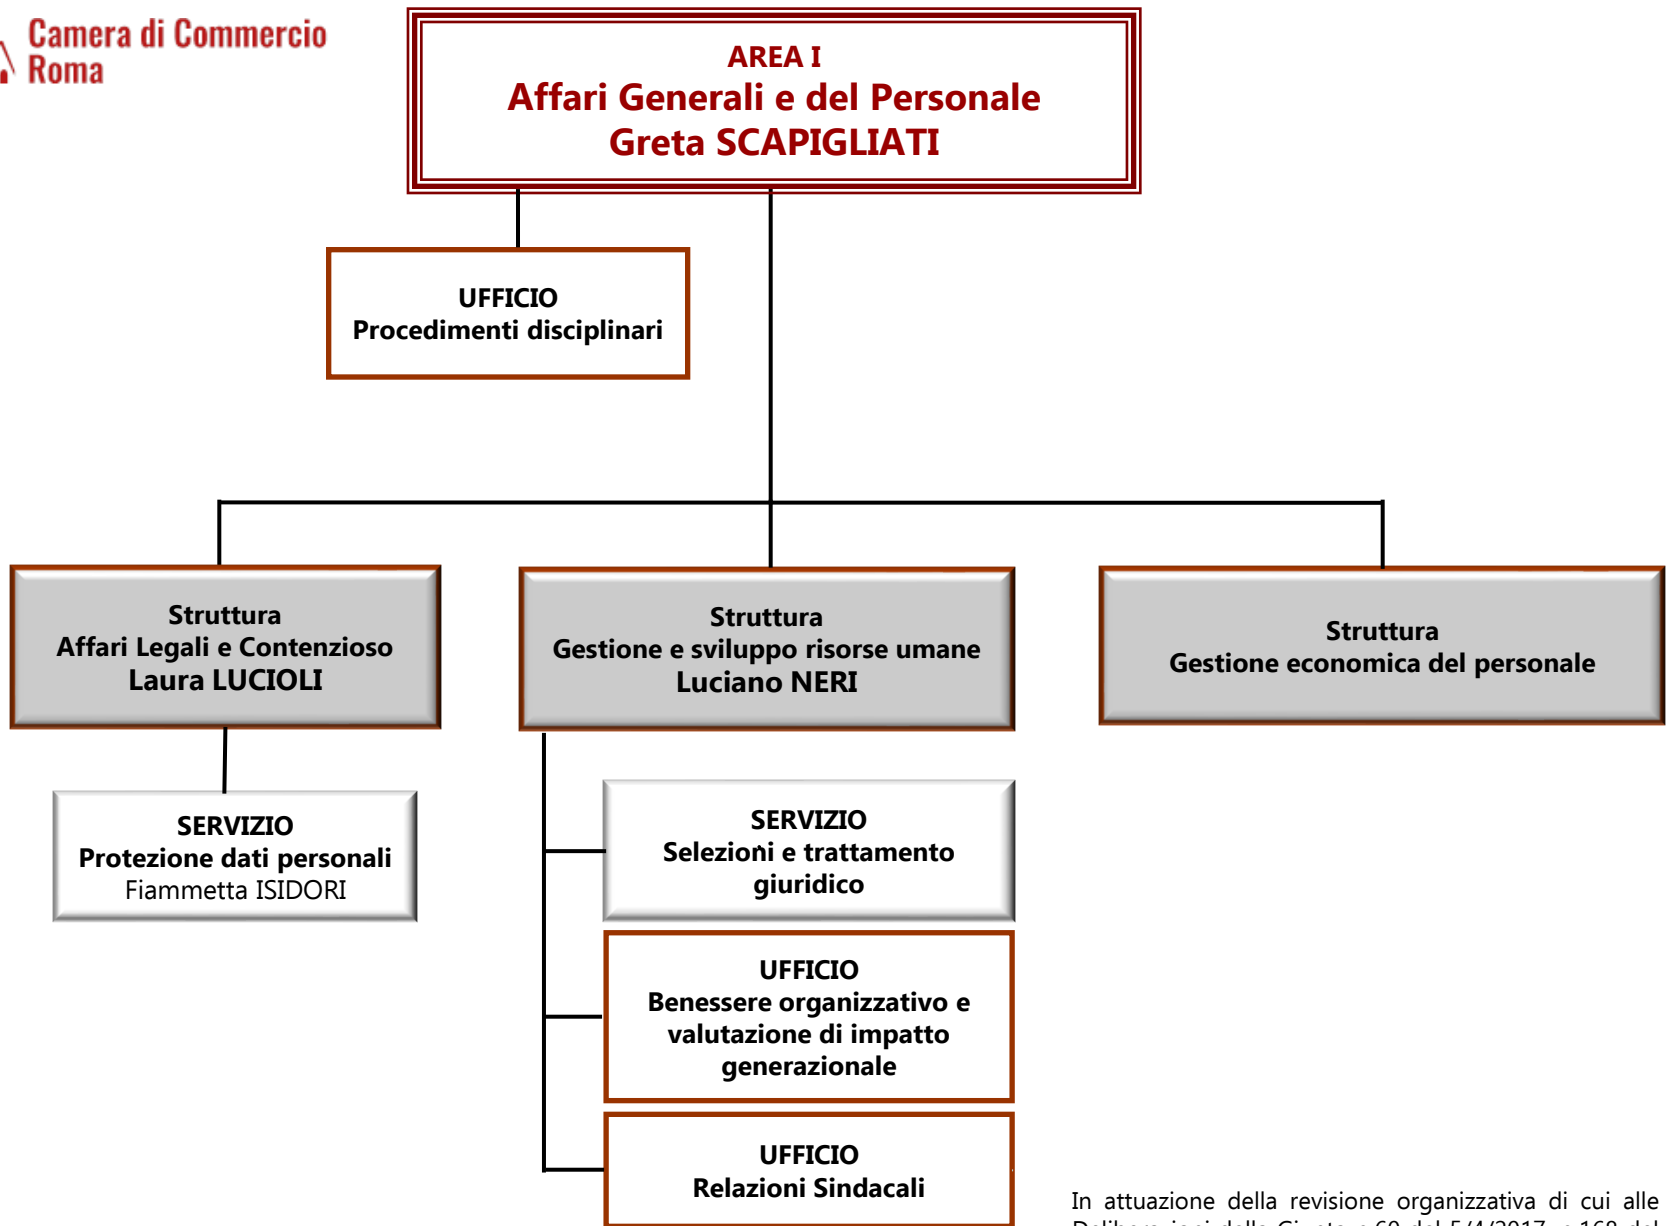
Camera di Commercio Roma

AREA I
Affari Generali e del Personale
Greta SCAPIGLIATI

UFFICIO
Procedimenti disciplinari

Struttura
Affari Legali e Contenzioso
Laura LUCIOLI

Struttura
Gestione e sviluppo risorse umane
Luciano NERI

Struttura
Gestione economica del personale

SERVIZIO
Protezione dati personali
Fiammetta ISIDORI

SERVIZIO
Selezioni e trattamento giuridico

UFFICIO
Benessere organizzativo e valutazione di impatto generazionale

UFFICIO
Relazioni Sindacali

In attuazione della revisione organizzativa di cui alle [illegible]